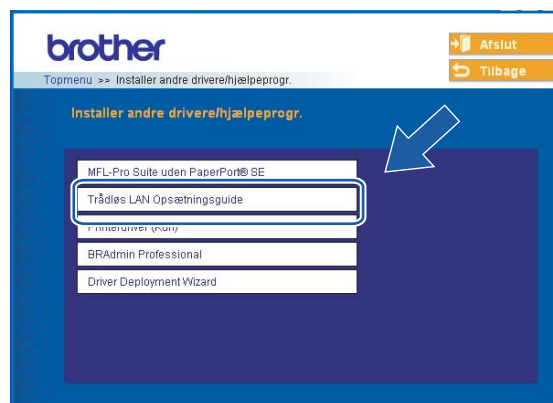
brother

Afslut

Tilbage

Topmenu >> Installer andre drivere/hjælpeprogr.

Installer andre drivere/hjælpeprogr.

MFL-Pro Suite uden PaperPort® SE

Trådløs LAN Opsætningsguide

Printerdriver (Kun)

BRAdmin Professional

Driver Deployment Wizard